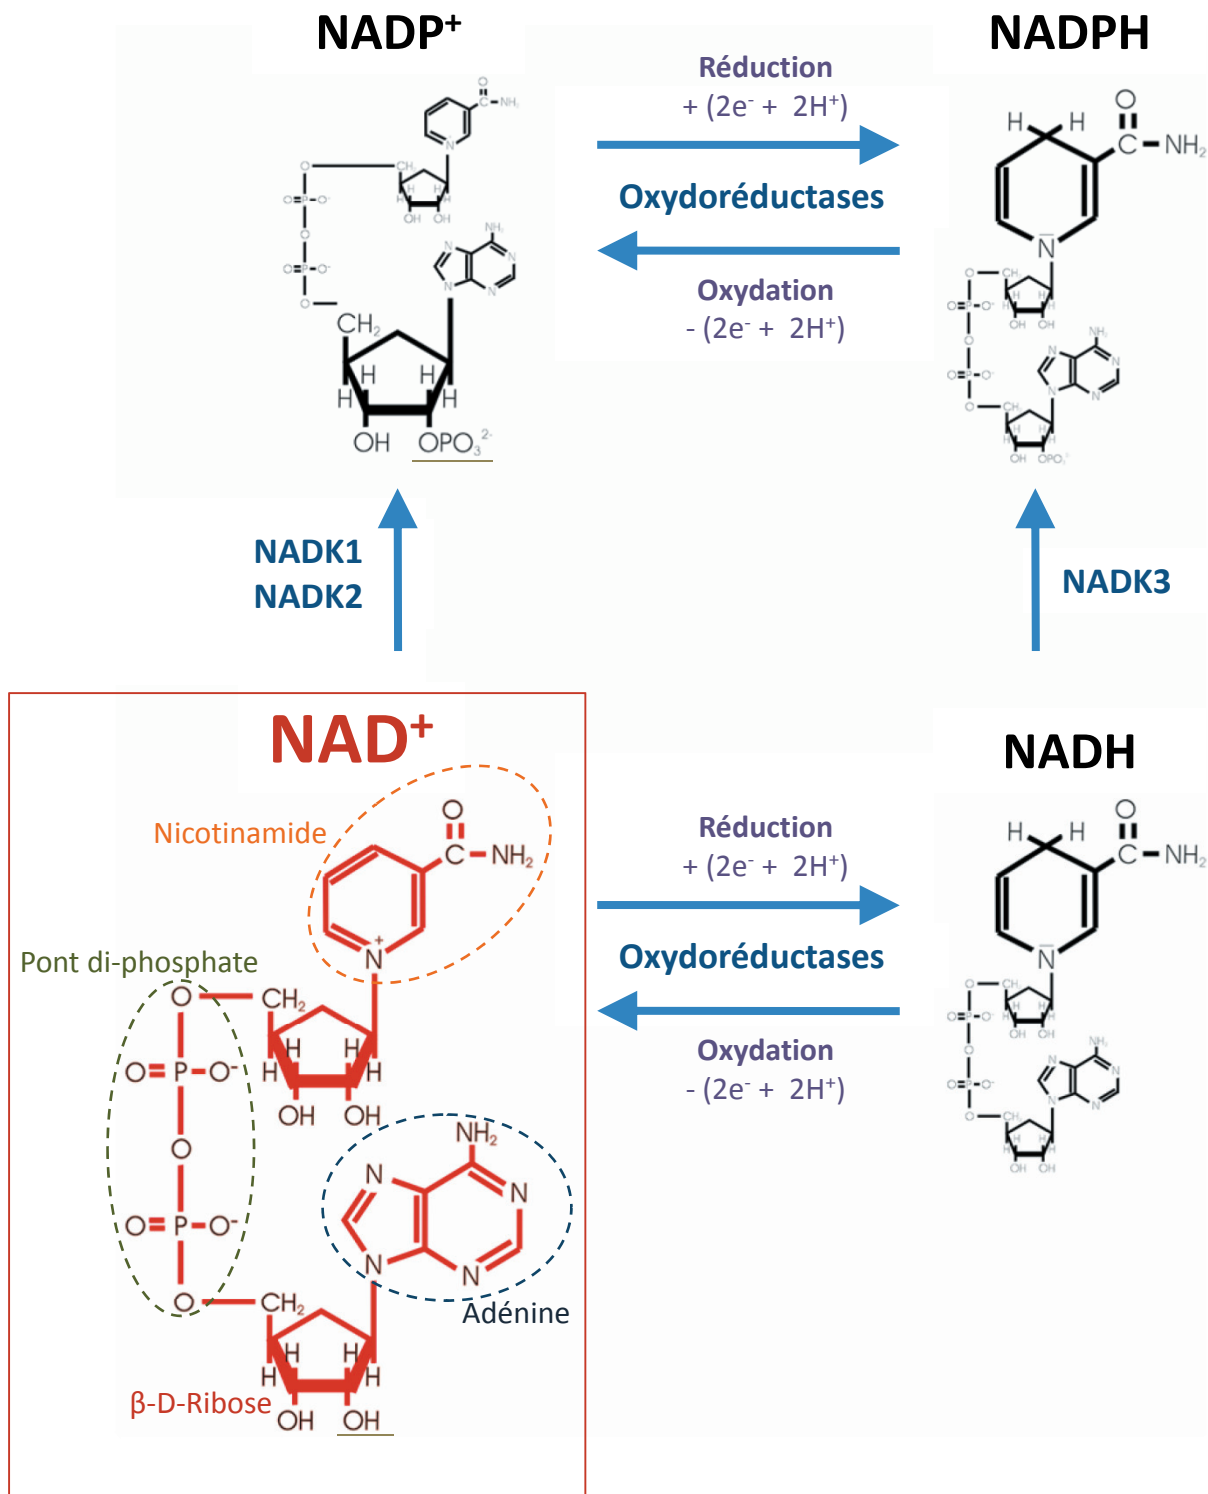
NADP$^+$

NADPH

Réduction
+ (2e$^-$ + 2H$^+$)

Oxydoréductases

Oxydation
- (2e$^-$ + 2H$^+$)

CH$_2$
H H
H H
OH OPO$_3^{2-}$

H H
O
C NH$_2$
N

NADK1
NADK2

NADK3

NAD$^+$

NADH

Nicotinamide

O
C NH$_2$
N$^+$

Réduction
+ (2e$^-$ + 2H$^+$)

Oxydoréductases

Oxydation
- (2e$^-$ + 2H$^+$)

Pont di-phosphate

O CH$_2$
O=P–O$^-$
O
O=P–O$^-$
O CH$_2$

H H
H H
OH OH

NH$_2$
N N
N N

Adénine

H H
H H
β-D-Ribose OH OH

H H
O
C NH$_2$
N